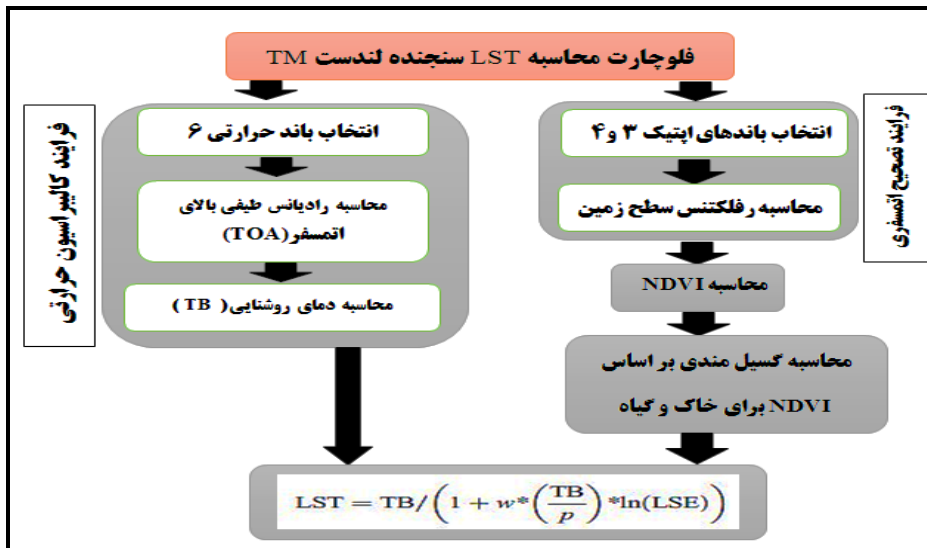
فلوچارت محاسبه LST سنجنده لندست TM

فرایند تصحیح اتمسفری

انتخاب باندهای اپتیک ۳ و۴

محاسبه رفلکتنس سطح زمین

محاسبه NDVI

محاسبه گسیل مندی بر اساس NDVI برای خاک و گیاه

فرایند کالیبراسیون حرارتی

انتخاب باند حرارتی ۶

محاسبه رادیانس طیفی بالای اتمسفر(TOA)

محاسبه دمای روشنایی( TB )

$LST = TB/\left(1 + w^{*}\left(\frac{TB}{P}\right)^{*}\ln(LSE)\right)$